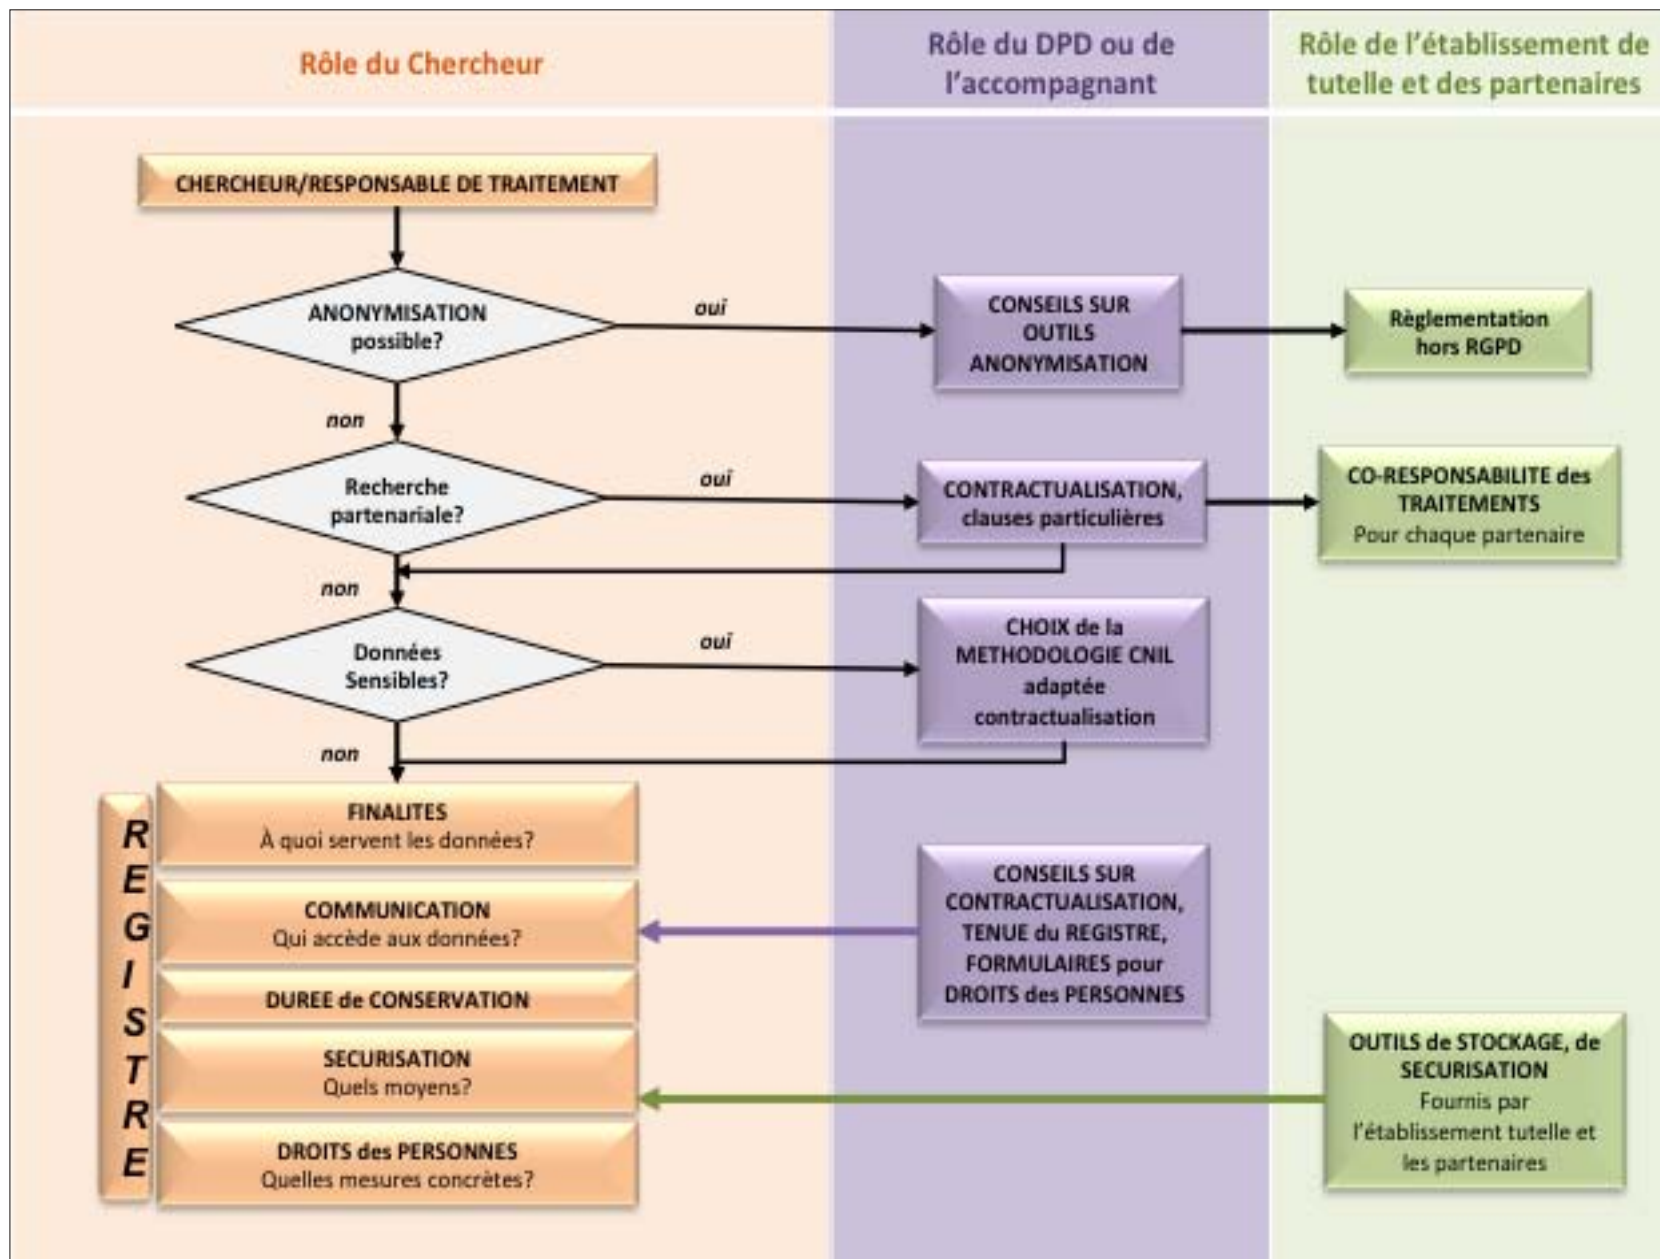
Rôle du Chercheur

Rôle du DPD ou de l'accompagnant

Rôle de l'établissement de tutelle et des partenaires

CHERCHEUR/RESPONSABLE DE TRAITEMENT

ANONYMISATION possible?

oui

CONSEILS SUR OUTILS ANONYMISATION

Règlementation hors RGPD

non

Recherche partenariale?

oui

CONTRACTUALISATION, clauses particulières

CO-RESPONSABILITE des TRAITEMENTS
Pour chaque partenaire

non

Données Sensibles?

oui

CHOIX de la METHODOLOGIE CNIL adaptée contractualisation

non

REGISTRE

FINALITES
À quoi servent les données?

COMMUNICATION
Qui accède aux données?

DUREE de CONSERVATION

SECURISATION
Quels moyens?

DROITS des PERSONNES
Quelles mesures concrètes?

CONSEILS SUR CONTRACTUALISATION, TENUE du REGISTRE, FORMULAIRES pour DROITS des PERSONNES

OUTILS de STOCKAGE, de SECURISATION
Fournis par l'établissement tutelle et les partenaires